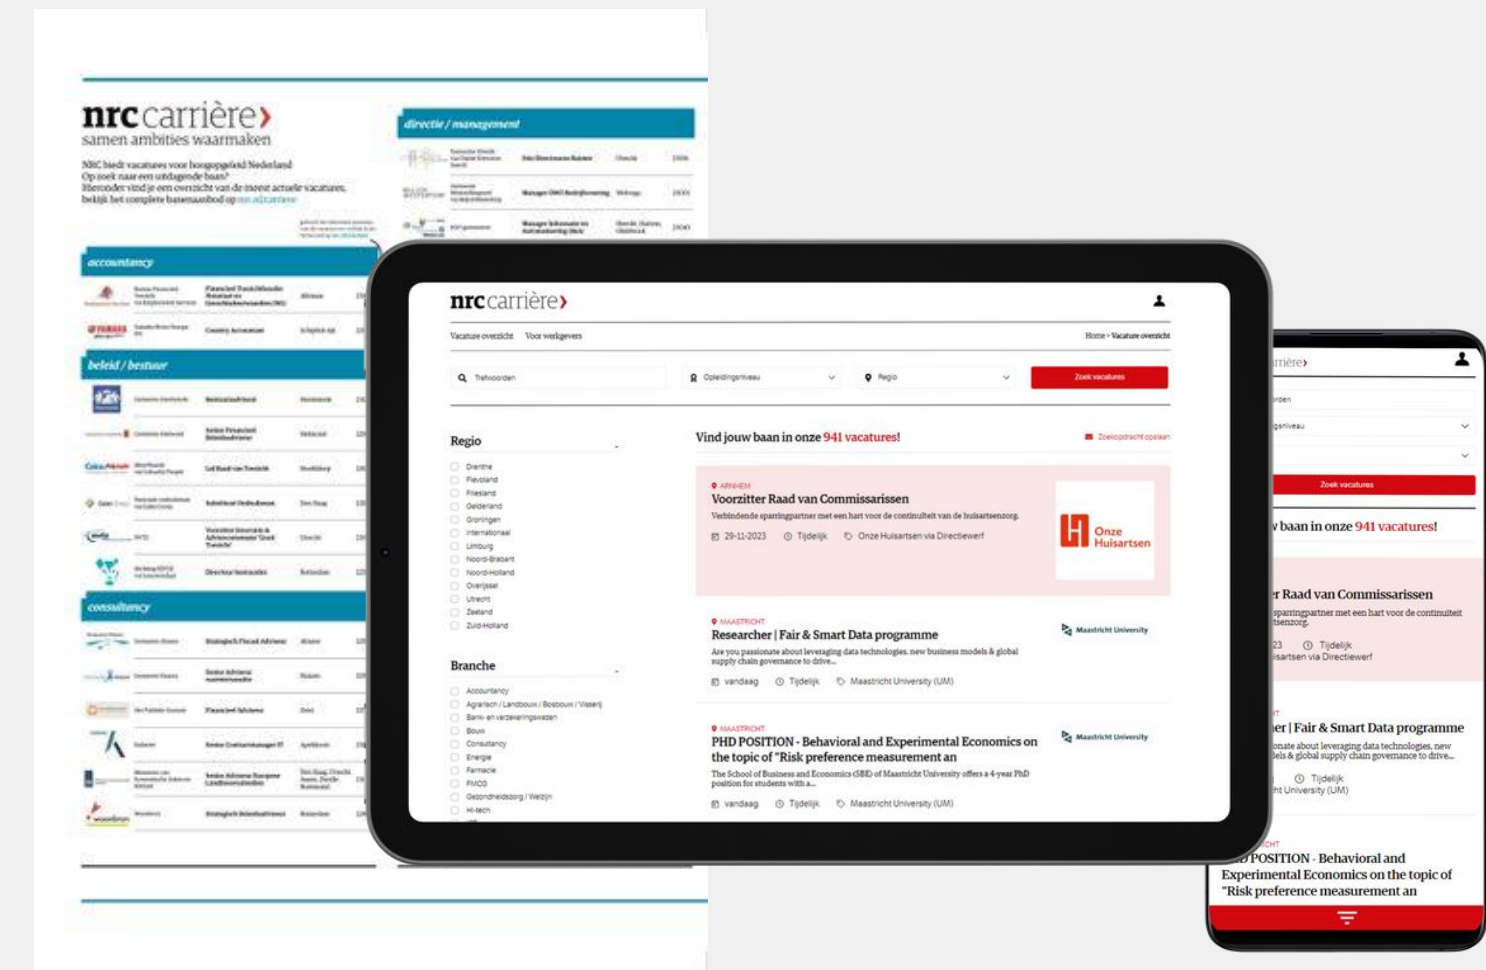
nrc carrière›
samen ambities waarmaken

NRC biedt vacatures voor hoogopgeleid Nederland
Op zoek naar een uitdagende baan?
Hieronder vind je een overzicht van de meest actuele vacatures,
bekijk het complete banenaanbod op nrc.nl/carriere

directie / management

accountancy

beleid / bestuur

consultancy

nrc carrière›

Vacature overzicht   Voor werkgevers

Home > Vacature overzicht

Trefwoorden

Opleidingsniveau

Regio

Zoek vacatures

Regio

Drenthe
Flevoland
Friesland
Gelderland
Groningen
Internationaal
Limburg
Noord-Brabant
Noord-Holland
Overijssel
Utrecht
Zeeland
Zuid-Holland

Branche

Accountancy
Agrarisch / Landbouw / Bosbouw / Visserij
Bank- en verzekeringswezen
Bouw
Consultancy
Energie
Farmacie
FMCG
Gezondheidszorg / Welzijn
Hi-tech

Vind jouw baan in onze 941 vacatures!

Zoekopdracht opslaan

ARNHEM
Voorzitter Raad van Commissarissen
Verbindende sparringpartner met een hart voor de continuïteit van de huisartsenzorg.
29-11-2023   Tijdelijk   Onze Huisartsen via Directiewerf

Onze Huisartsen

MAASTRICHT
Researcher | Fair & Smart Data programme
Are you passionate about leveraging data technologies, new business models & global supply chain governance to drive...
vandaag   Tijdelijk   Maastricht University (UM)

Maastricht University

MAASTRICHT
PHD POSITION - Behavioral and Experimental Economics on the topic of "Risk preference measurement an
The School of Business and Economics (SBE) of Maastricht University offers a 4-year PhD position for students with a...
vandaag   Tijdelijk   Maastricht University (UM)

Maastricht University

rrière›
orden
gsniveau
Zoek vacatures
v baan in onze 941 vacatures!
r Raad van Commissarissen
sparringpartner met een hart voor de continuïteit tsenzorg.
23   Tijdelijk
isartsen via Directiewerf
er | Fair & Smart Data programme
onate about leveraging data technologies, new dels & global supply chain governance to drive...
Tijdelijk
ht University (UM)
ICHT
D POSITION - Behavioral and Experimental Economics on the topic of "Risk preference measurement an